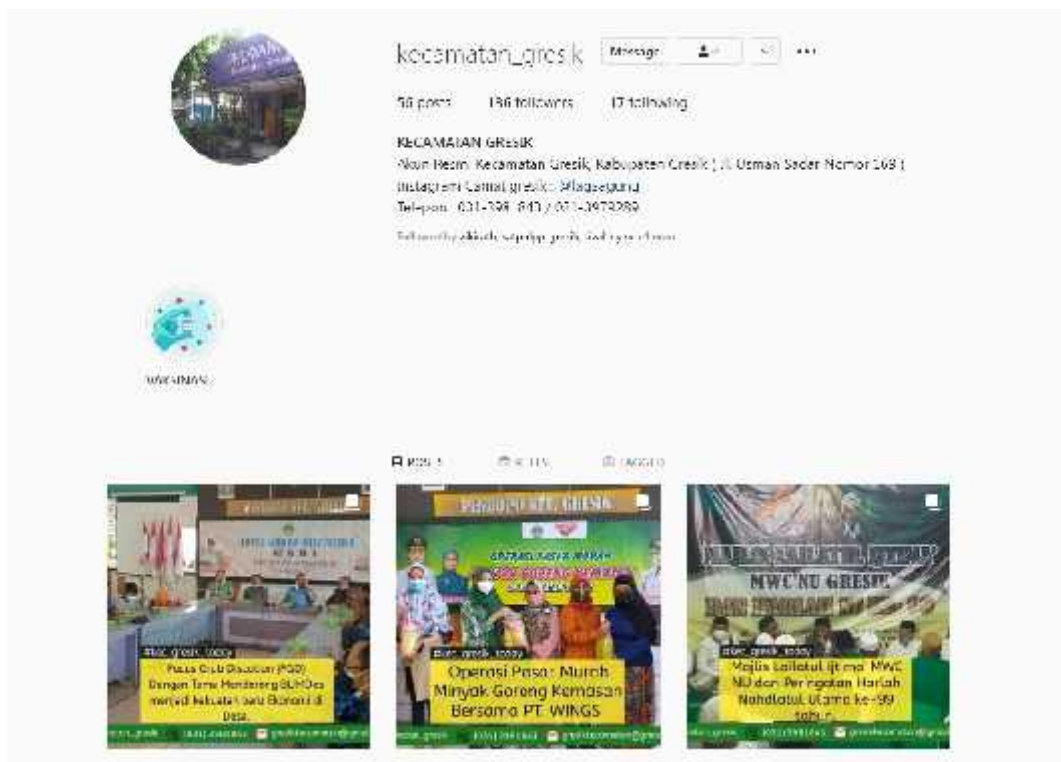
kecamatan_gresik Message

56 posts 136 followers 17 following

KECAMATAN GRESIK
Akun Resmi Kecamatan Gresik, Kabupaten Gresik | Jl. Usman Sadar Nomor 169 |
Instagram Camat gresik : @agsegund
Telepon : 031-398 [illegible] / 031-3973289
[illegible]

VAKSINASI

POSTS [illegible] TAGGED

Pusat Grub Discussion (FGD) Dengan Tema Mendorong BUMDes menjadi kekuatan baru Ekonomi di Desa.

Operasi Pasar Murah Minyak Goreng Kemasan Bersama PT. WINGS

Majlis Lailatul ijtima' MWC NU dan Peringatan Harlah Nahdlatul Ulama ke-99

MWC NU GRESIK